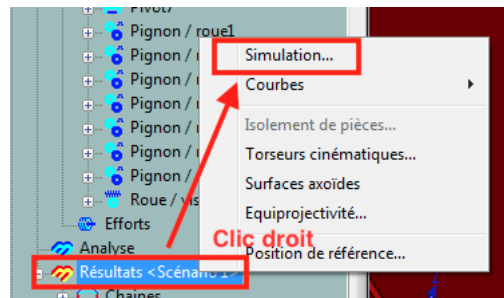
Pivot7
Pignon / roue1
Pignon / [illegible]
Pignon / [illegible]
Pignon / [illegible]
Pignon / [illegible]
Pignon / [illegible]
Pignon / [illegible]
Roue / vis
Efforts
Analyse
Résultats <Scénario 1>
Chaînes

Simulation...
Courbes
Isolement de pièces...
Torseurs cinématiques...
Surfaces axoïdes
Equiprojectivité...
Position de référence...

Clic droit